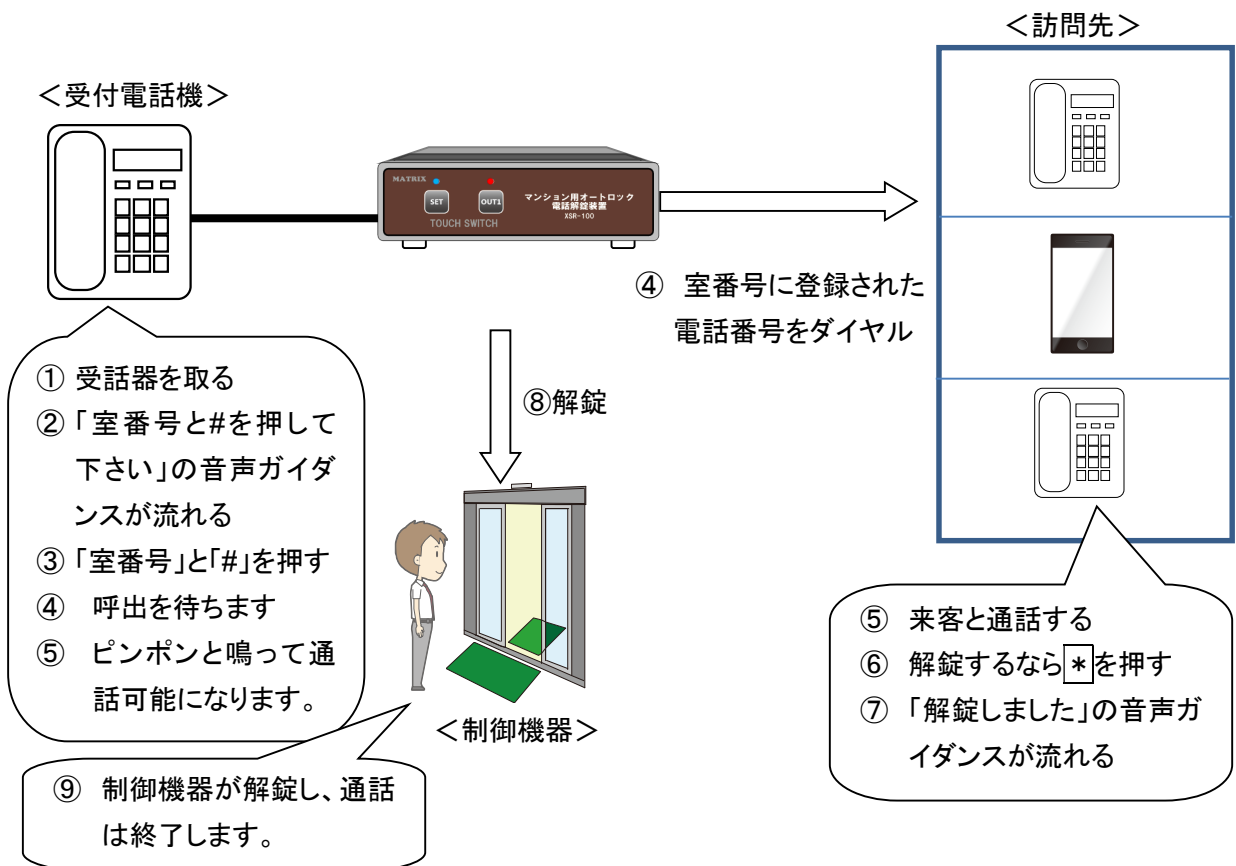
＜訪問先＞

＜受付電話機＞

MATRIX
SET
OUT1
TOUCH SWITCH
マンション用オートロック
電話解錠装置
XSR-100

④ 室番号に登録された電話番号をダイヤル

⑧解錠

① 受話器を取る
②「室番号と#を押して下さい」の音声ガイダンスが流れる
③「室番号」と「#」を押す
④ 呼出を待ちます
⑤ ピンポンと鳴って通話可能になります。

＜制御機器＞

⑤ 来客と通話する
⑥ 解錠するなら＊を押す
⑦「解錠しました」の音声ガイダンスが流れる

⑨ 制御機器が解錠し、通話は終了します。